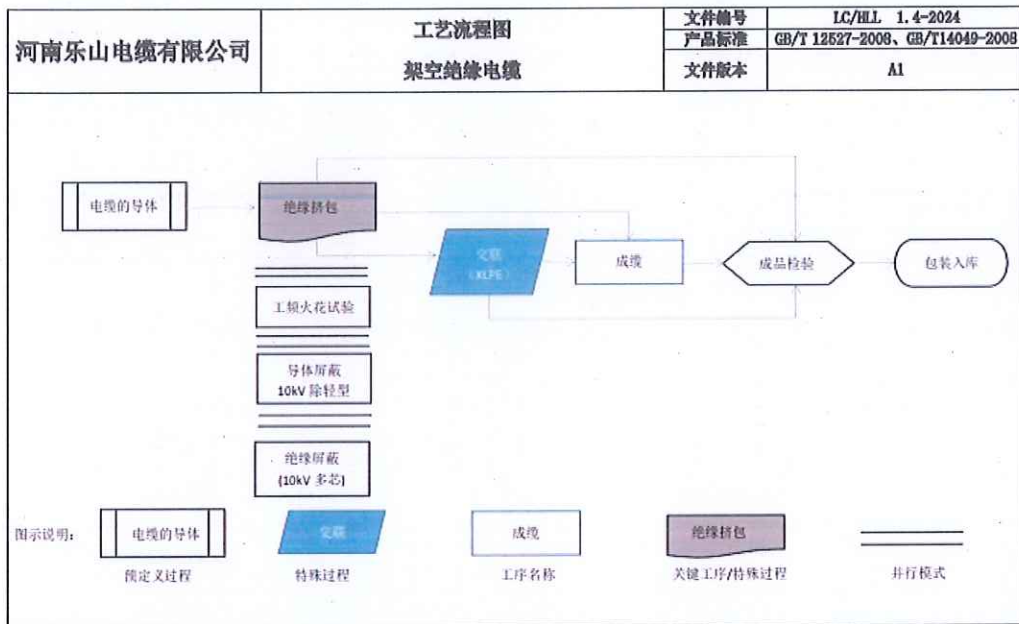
| 河南乐山电缆有限公司 | 工艺流程图 架空绝缘电缆 | 文件编号 | LC/HLL 1.4-2024 |
|---|---|---|---|
| | | 产品标准 | GB/T 12527-2008、GB/T14049-2008 |
| | | 文件版本 | A1 |

电缆的导体

绝缘挤包

交联 (XLPE)

成缆

成品检验

包装入库

工频火花试验

导体屏蔽 10kV 除轻型

绝缘屏蔽 (10kV 多芯)

图示说明: 电缆的导体 预定义过程

交联 特殊过程

成缆 工序名称

绝缘挤包 关键工序/特殊过程

并行模式